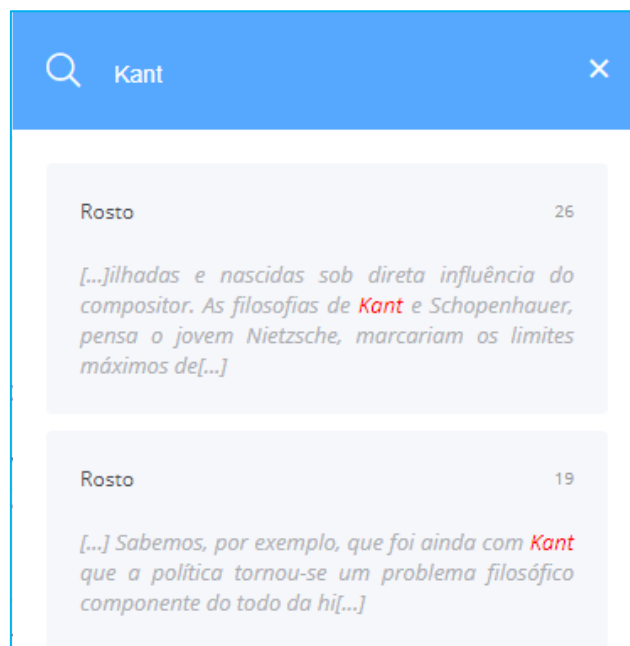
Kant

×

Rosto

26

[...]ilhadas e nascidas sob direta influência do compositor. As filosofias de Kant e Schopenhauer, pensa o jovem Nietzsche, marcariam os limites máximos de[...]

Rosto

19

[...] Sabemos, por exemplo, que foi ainda com Kant que a política tornou-se um problema filosófico componente do todo da hi[...]